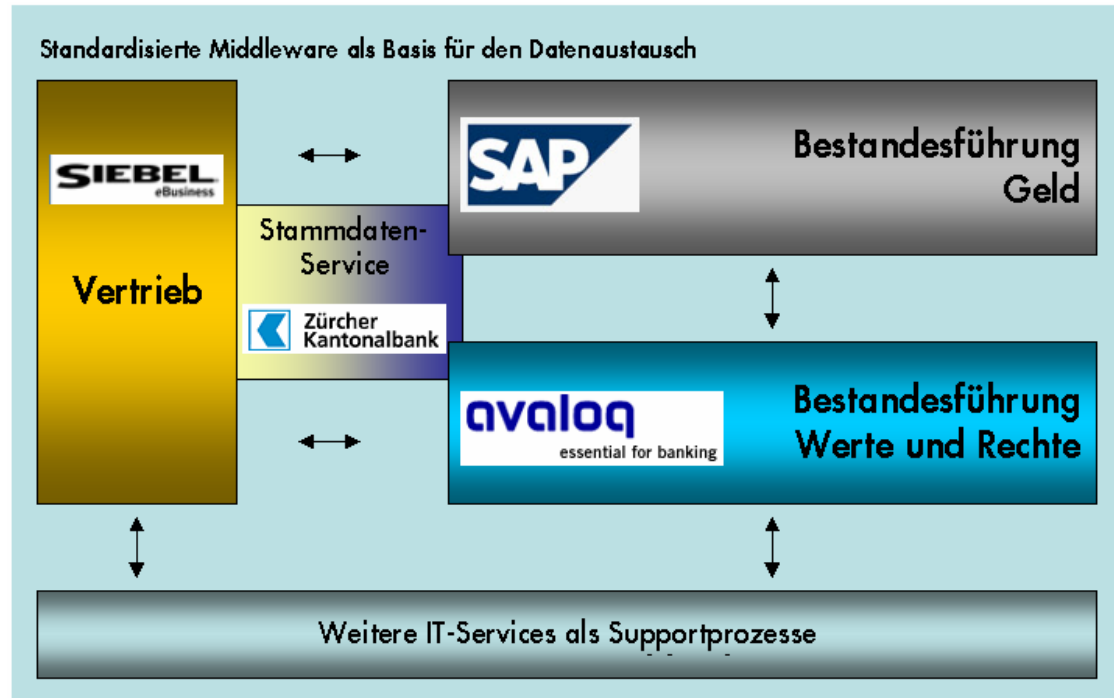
Standardisierte Middleware als Basis für den Datenaustausch

SIEBEL eBusiness

Vertrieb

SAP

Bestandesführung Geld

Stammdaten-Service

Zürcher Kantonalbank

avaloq essential for banking

Bestandesführung Werte und Rechte

Weitere IT-Services als Supportprozesse